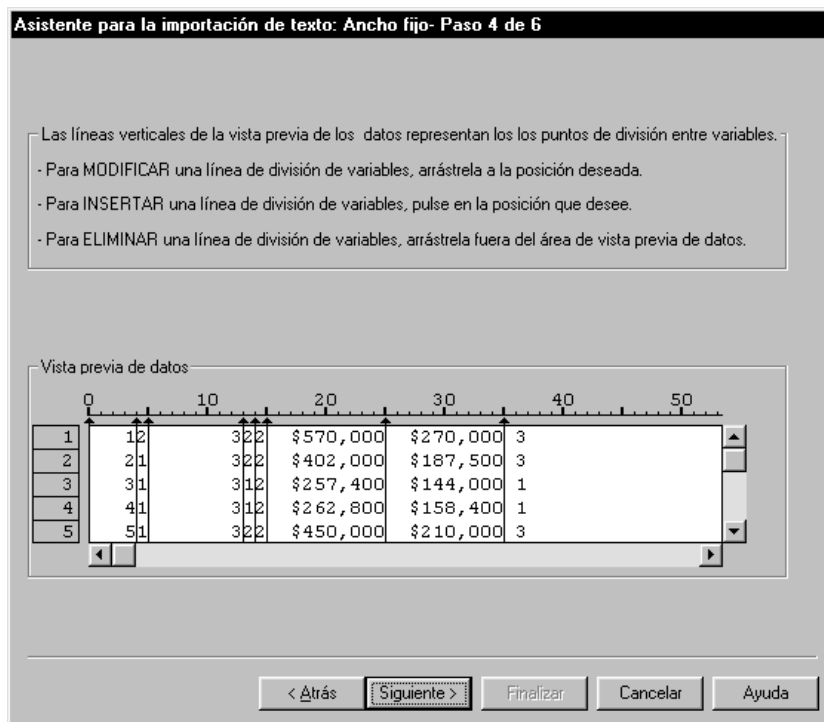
Asistente para la importación de texto: Ancho fijo- Paso 4 de 6

Las líneas verticales de la vista previa de los datos representan los los puntos de división entre variables.

- Para MODIFICAR una línea de división de variables, arrástrela a la posición deseada.

- Para INSERTAR una línea de división de variables, pulse en la posición que desee.

- Para ELIMINAR una línea de división de variables, arrástrela fuera del área de vista previa de datos.

Vista previa de datos

0 10 20 30 40 50

| | | | | | | | |
|---|---|---|---|---|---|---|---|
| 1 | 1 | 2 | 3 | 2 | 2 | \$570,000 | \$270,000 3 |
| 2 | 2 | 1 | 3 | 2 | 2 | \$402,000 | \$187,500 3 |
| 3 | 3 | 1 | 3 | 1 | 2 | \$257,400 | \$144,000 1 |
| 4 | 4 | 1 | 3 | 1 | 2 | \$262,800 | \$158,400 1 |
| 5 | 5 | 1 | 3 | 2 | 2 | \$450,000 | \$210,000 3 |

< Atrás Siguiente > Finalizar Cancelar Ayuda